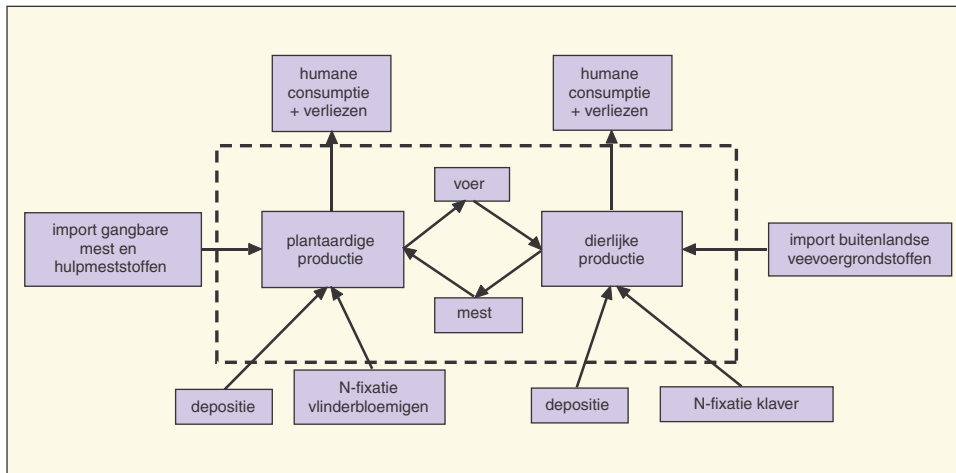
humane consumptie + verliezen

humane consumptie + verliezen

import gangbare mest en hulpmeststoffen

plantaardige productie

voer

mest

dierlijke productie

import buitenlandse veevoergrondstoffen

depositie

N-fixatie vlinderbloemigen

depositie

N-fixatie klaver